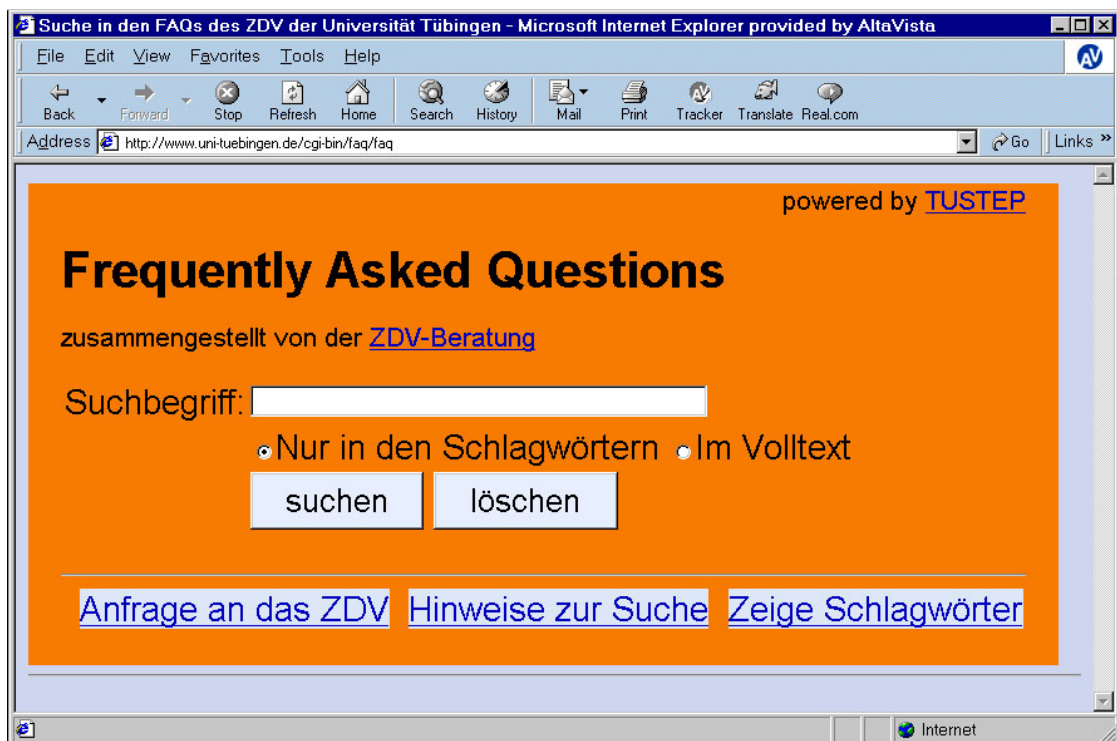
Suche in den FAQs des ZDV der Universität Tübingen - Microsoft Internet Explorer provided by AltaVista

File Edit View Favorites Tools Help

Back Forward Stop Refresh Home Search History Mail Print Tracker Translate Real.com

Address http://www.uni-tuebingen.de/cgi-bin/faq/faq Go Links »

powered by TUSTEP

Frequently Asked Questions

zusammengestellt von der ZDV-Beratung

Suchbegriff:

Nur in den Schlagwörtern Im Volltext

suchen löschen

Anfrage an das ZDV Hinweise zur Suche Zeige Schlagwörter

Internet